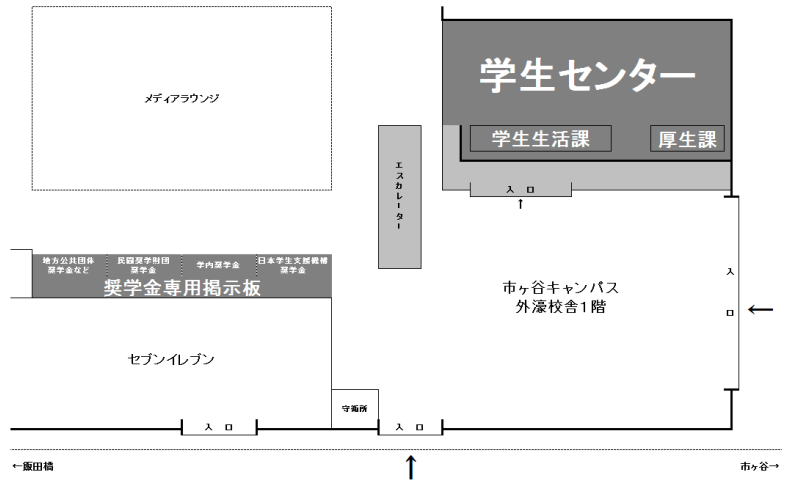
メディアラウンジ

学生センター

学生生活課

厚生課

エスカレーター

入口

地方公共団体奨学金など

民間奨学財団奨学金

学内奨学金

日本学生支援機構奨学金

奨学金専用掲示板

市ヶ谷キャンパス
外濠校舎1階

入口

セブンイレブン

守衛所

入口

入口

←飯田橋

市ヶ谷→